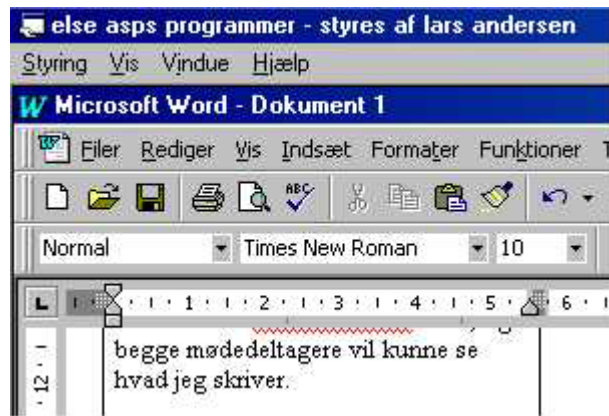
else asps programmer - styres af lars andersen

Styring Vis Vindue Hjælp

Microsoft Word - Dokument 1

Filer Rediger Vis Indsæt Formater Funktioner

Normal Times New Roman 10

1 2 3 4 5 6

begge mødedeltagere vil kunne se hvad jeg skriver.

12